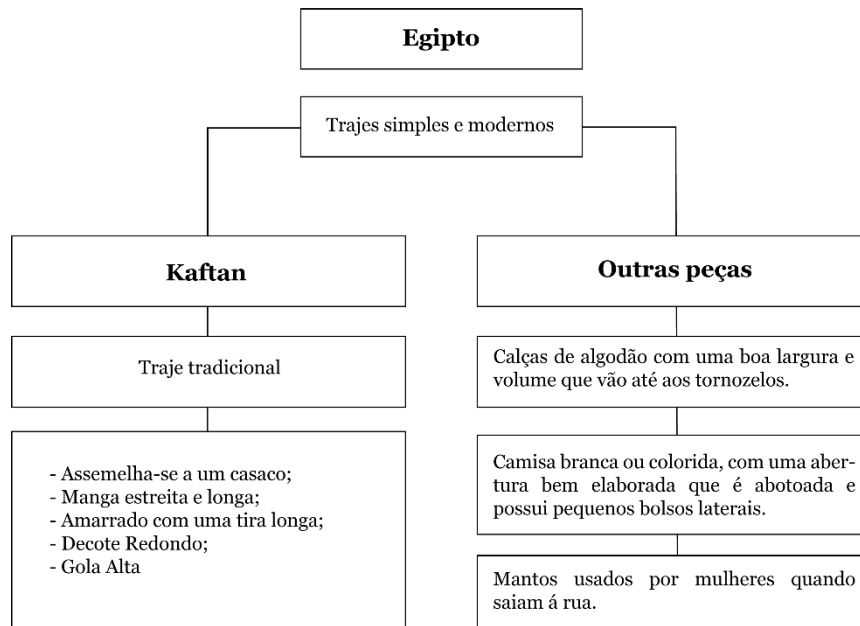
Egipto

Trajes simples e modernos

Kaftan

Traje tradicional

- Assemelha-se a um casaco;
- Manga estreita e longa;
- Amarrado com uma tira longa;
- Decote Redondo;
- Gola Alta

Outras peças

Calças de algodão com uma boa largura e volume que vão até aos tornozelos.

Camisa branca ou colorida, com uma abertura bem elaborada que é abotoada e possui pequenos bolsos laterais.

Mantos usados por mulheres quando saiam á rua.